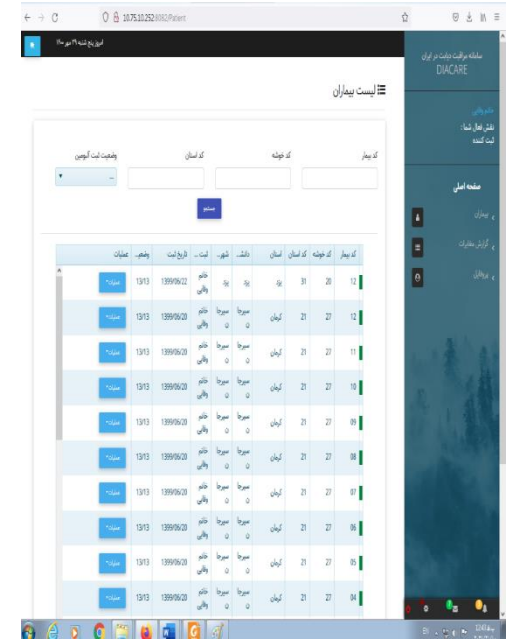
10.75.10.252:8082/Patient

امروز پنج شنبه ۲۹ مهر ۱۴۰۰

سامانه مراقبت دیابت در ایران
DIACARE

نقش فعال شما: ثبت کننده

صفحه اصلی
بیماران
گزارش مغایرات
پروفایل

☰ لیست بیماران

کد بیمار | کد خوشه | کد استان | وضعیت ثبت آزمایش

جستجو

| کد بیمار | کد خوشه | کد استان | استان | دانشـ... | شهر... | ثبت... | تاریخ ثبت | وضعیـ... | عملیات |
|---|---|---|---|---|---|---|---|---|---|
| 12 | 20 | 31 | یزد | یزد | یزد | خانم والایی | 1399/06/22 | 13/13 | عملیات |
| 12 | 27 | 21 | کرمان | سیرجا | سیرجا | خانم والایی | 1399/06/20 | 13/13 | عملیات |
| 11 | 27 | 21 | کرمان | سیرجا | سیرجا | خانم والایی | 1399/06/20 | 13/13 | عملیات |
| 10 | 27 | 21 | کرمان | سیرجا | سیرجا | خانم والایی | 1399/06/20 | 13/13 | عملیات |
| 09 | 27 | 21 | کرمان | سیرجا | سیرجا | خانم والایی | 1399/06/20 | 13/13 | عملیات |
| 08 | 27 | 21 | کرمان | سیرجا | سیرجا | خانم والایی | 1399/06/20 | 13/13 | عملیات |
| 07 | 27 | 21 | کرمان | سیرجا | سیرجا | خانم والایی | 1399/06/20 | 13/13 | عملیات |
| 06 | 27 | 21 | کرمان | سیرجا | سیرجا | خانم والایی | 1399/06/20 | 13/13 | عملیات |
| 05 | 27 | 21 | کرمان | سیرجا | سیرجا | خانم والایی | 1399/06/20 | 13/13 | عملیات |
| 04 | 27 | 21 | کرمان | سیرجا | سیرجا | خانم والایی | 1399/06/20 | 13/13 | عملیات |